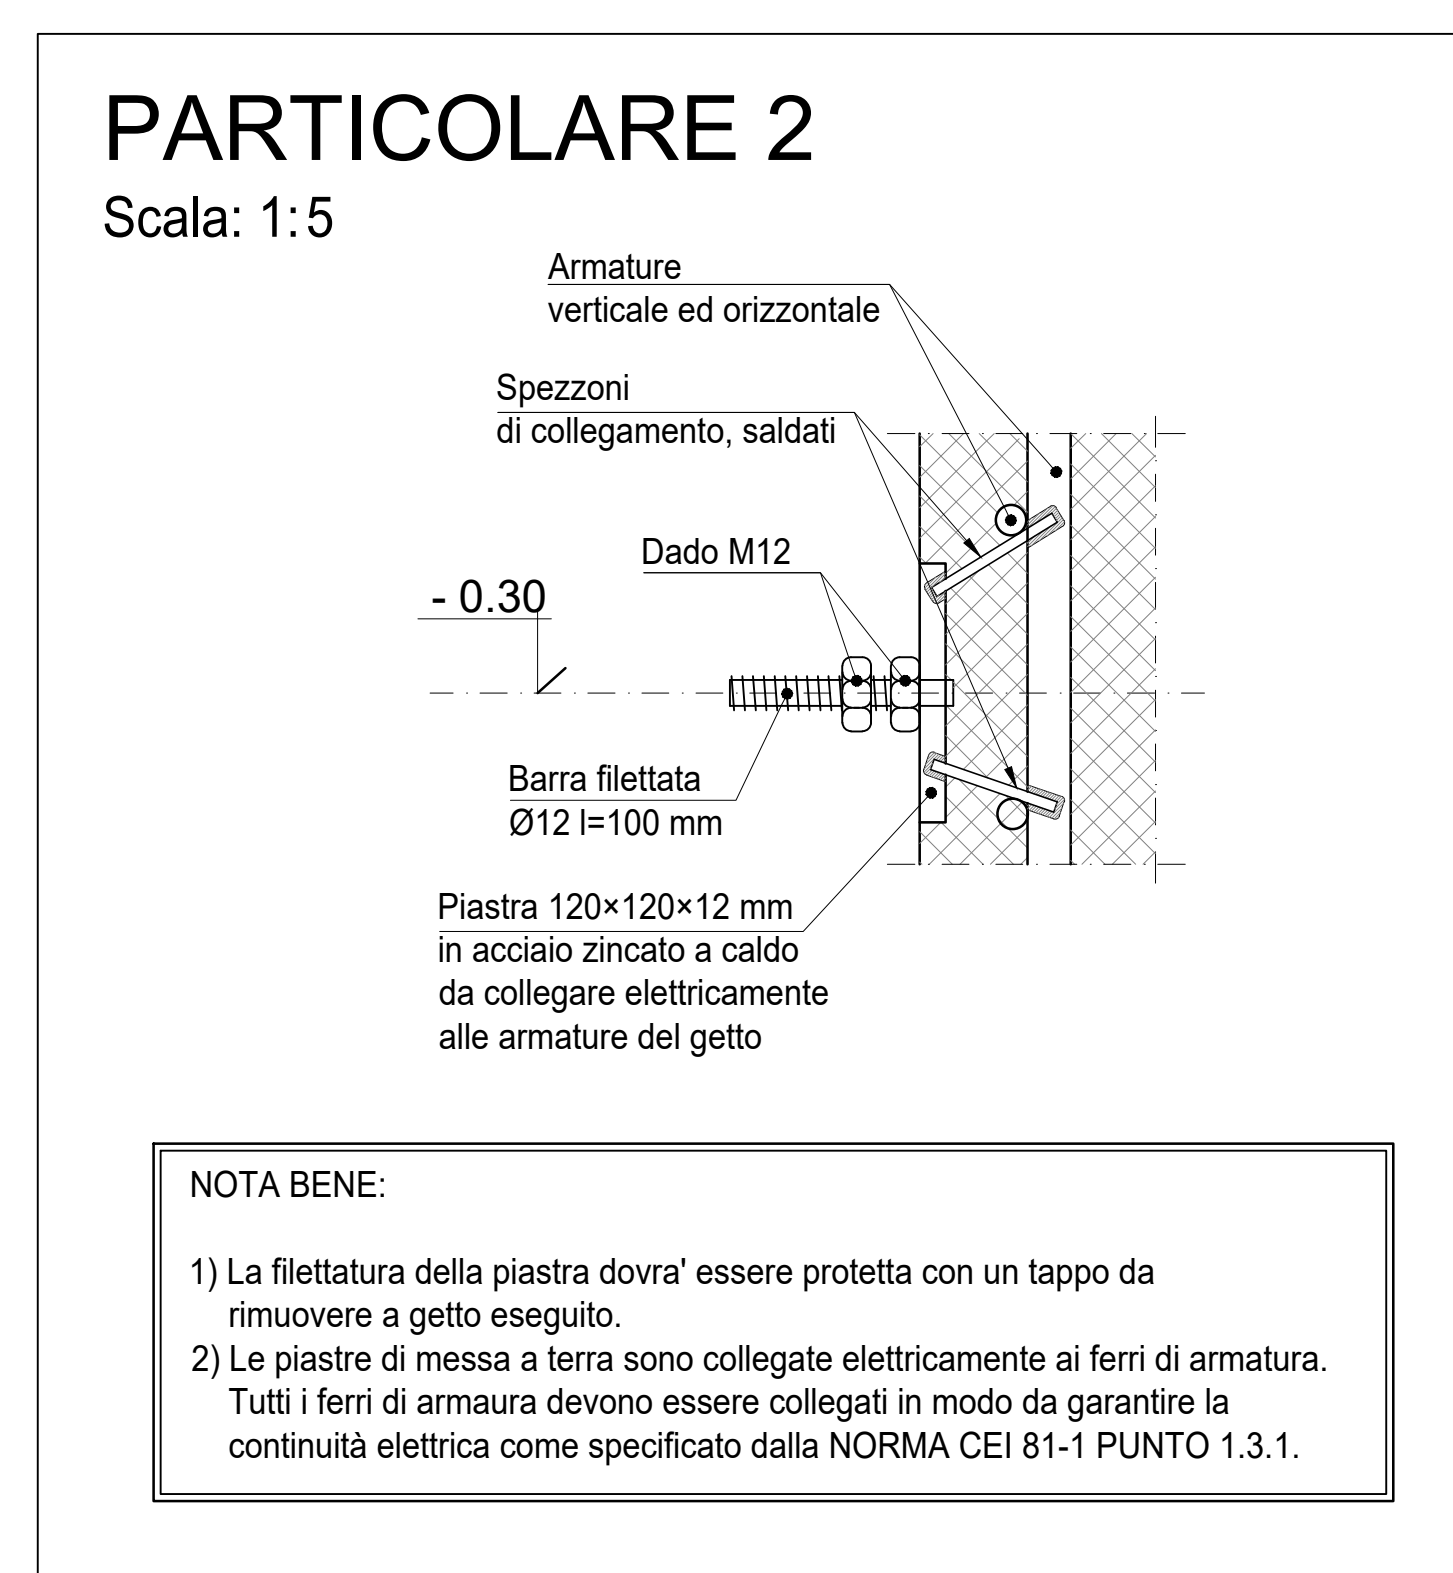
PARTICOLARE 2
Scala: 1:5

Armature
verticale ed orizzontale

Spezzoni
di collegamento, saldati

Dado M12

- 0.30

Barra filettata
Ø12 l=100 mm

Piastra 120×120×12 mm
in acciaio zincato a caldo
da collegare elettricamente
alle armature del getto

NOTA BENE:

1) La filettatura della piastra dovra' essere protetta con un tappo da rimuovere a getto eseguito.
2) Le piastre di messa a terra sono collegate elettricamente ai ferri di armatura. Tutti i ferri di armaura devono essere collegati in modo da garantire la continuità elettrica come specificato dalla NORMA CEI 81-1 PUNTO 1.3.1.